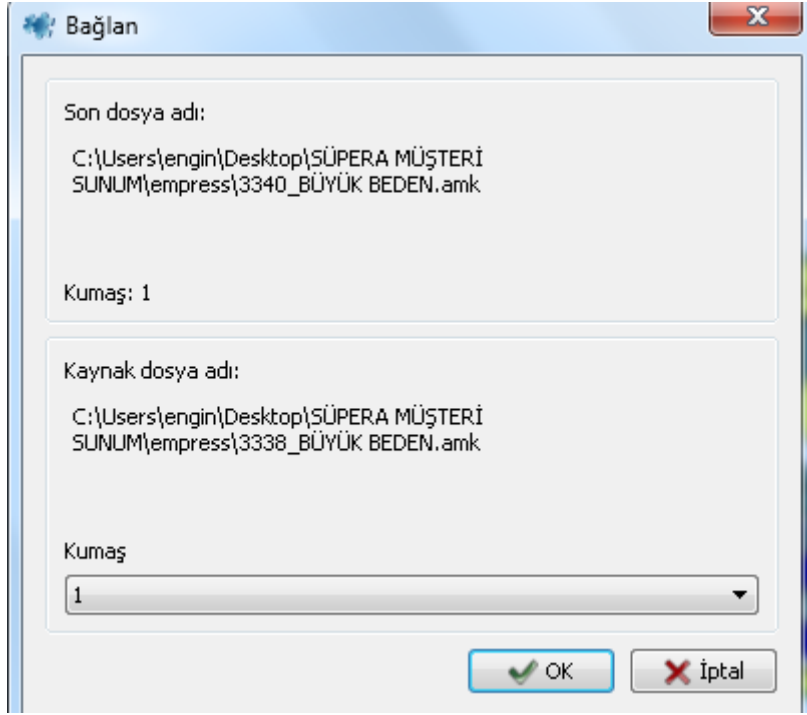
Bağlan

Son dosya adı:

C:\Users\engin\Desktop\SÜPERA MÜŞTERİ SUNUM\empress\3340_BÜYÜK BEDEN.amk

Kumaş: 1

Kaynak dosya adı:

C:\Users\engin\Desktop\SÜPERA MÜŞTERİ SUNUM\empress\3338_BÜYÜK BEDEN.amk

Kumaş

1

OK

İptal